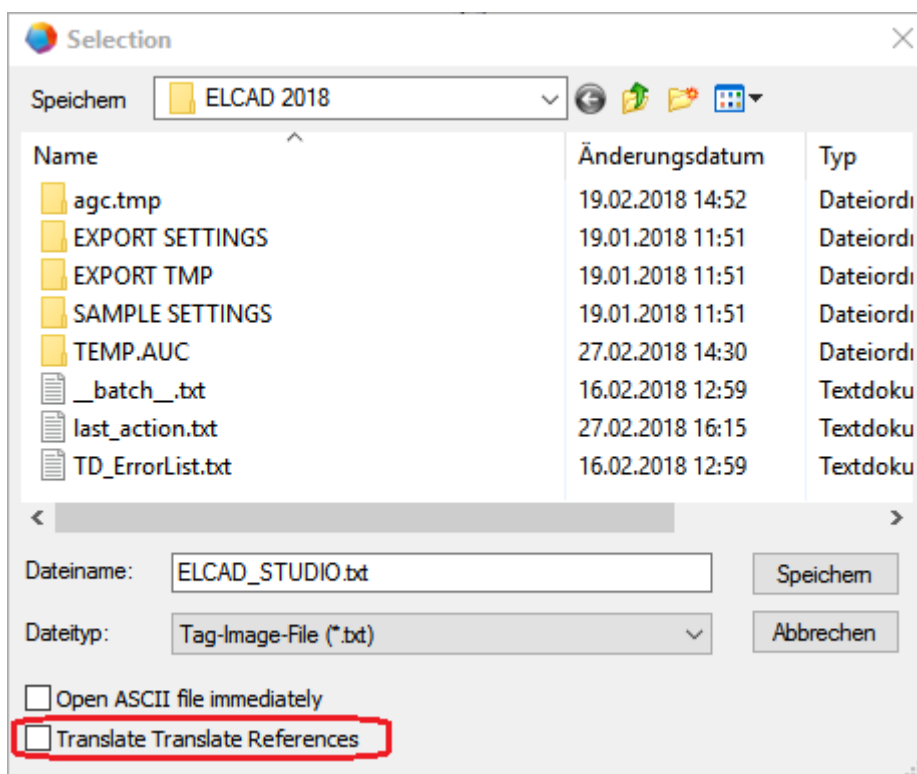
Selection

Speichern ELCAD 2018

| Name | Änderungsdatum | Typ |
|---|---|---|
| agc.tmp | 19.02.2018 14:52 | Dateiord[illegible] |
| EXPORT SETTINGS | 19.01.2018 11:51 | Dateiord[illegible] |
| EXPORT TMP | 19.01.2018 11:51 | Dateiord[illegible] |
| SAMPLE SETTINGS | 19.01.2018 11:51 | Dateiord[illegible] |
| TEMP.AUC | 27.02.2018 14:30 | Dateiord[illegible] |
| \_\_batch\_\_.txt | 16.02.2018 12:59 | Textdoku |
| last_action.txt | 27.02.2018 16:15 | Textdoku |
| TD_ErrorList.txt | 16.02.2018 12:59 | Textdoku |

Dateiname: ELCAD_STUDIO.txt
Speichern

Dateityp: Tag-Image-File (*.txt)
Abbrechen

Open ASCII file immediately

Translate Translate References